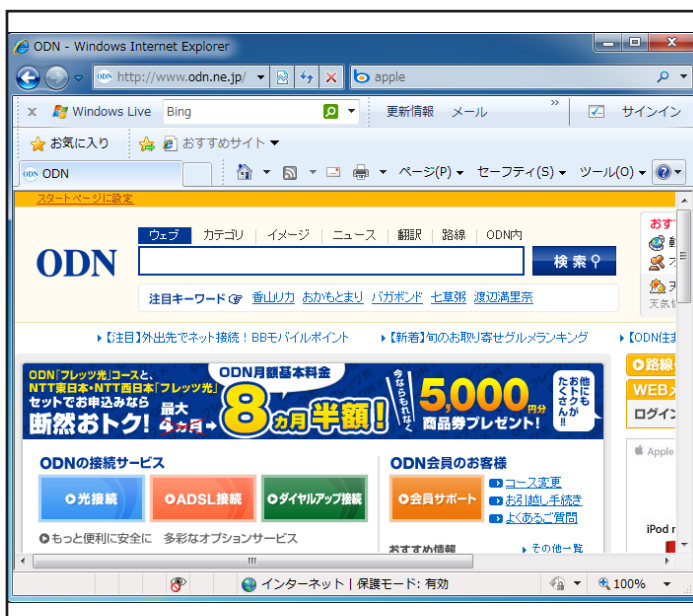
ODN - Windows Internet Explorer

http://www.odn.ne.jp/

apple

Windows Live Bing 更新情報 メール サインイン

お気に入り おすすめサイト

ODN

ページ(P) セーフティ(S) ツール(O)

スタートページに設定

ウェブ カテゴリ イメージ ニュース 翻訳 路線 ODN内

ODN

検索

注目キーワード 香山リカ おかもとまり バガボンド 七草粥 渡辺満里奈

【注目】外出先でネット接続！BBモバイルポイント 【新着】旬のお取り寄せグルメランキング 【ODN住

ODN「フレッツ光」コースと、NTT東日本・NTT西日本「フレッツ光」セットでお申込みなら断然おトク！

ODN月額基本料金 最大 4カ月 8カ月 半額！

今ならなんと 5,000円分 商品券プレゼント！ 他にもたくさん!!

ODNの接続サービス

光接続 ADSL接続 ダイヤルアップ接続

もっと便利に安全に 多彩なオプションサービス

ODN会員のお客様

会員サポート コース変更 お引越し手続き よくあるご質問

おすすめ情報 その他一覧

路線

WEBメ

ログイン

Apple

iPod n

おす

天気

インターネット | 保護モード: 有効

100%